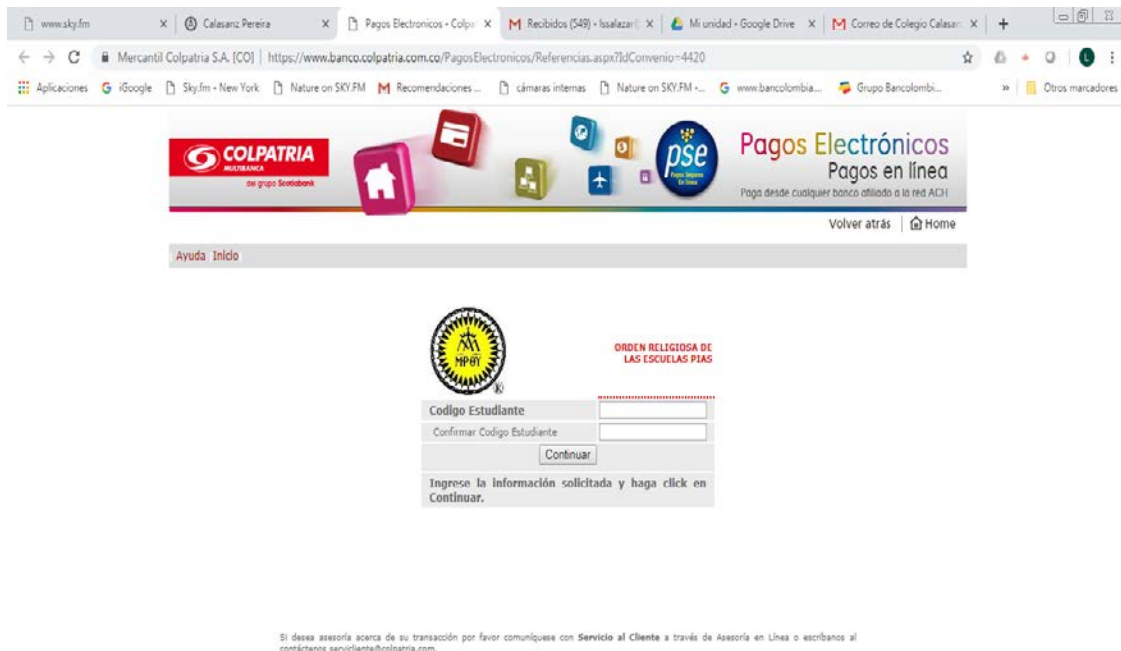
www.sky.fm | Calasanz Pereira | Pagos Electronicos - Colpa | M Recibidos (549) - lssalazar | Mi unidad - Google Drive | M Correo de Colegio Calasan

Mercantil Colpatria S.A. [CO] | https://www.banco.colpatria.com.co/PagosElectronicos/Referencias.aspx?IdConvenio=4420

Aplicaciones | iGoogle | Sky.fm - New York | Nature on SKY.FM | Recomendaciones ... | cámaras internas | Nature on SKY.FM -... | www.bancolombia... | Grupo Bancolombi... | Otros marcadores

COLPATRIA MULTIBANCA del grupo Scotiabank

pse

Pagos Electrónicos
Pagos en línea
Paga desde cualquier banco afiliado a la red ACH

Volver atrás | Home

Ayuda Inicio

MPBY

ORDEN RELIGIOSA DE LAS ESCUELAS PIAS

Codigo Estudiante
Confirmar Codigo Estudiante
Continuar

Ingrese la información solicitada y haga click en Continuar.

Si desea asesoría acerca de su transacción por favor comuníquese con Servicio al Cliente a través de Asesoría en Línea o escríbanos al contáctenos serviciente@colpatria.com.